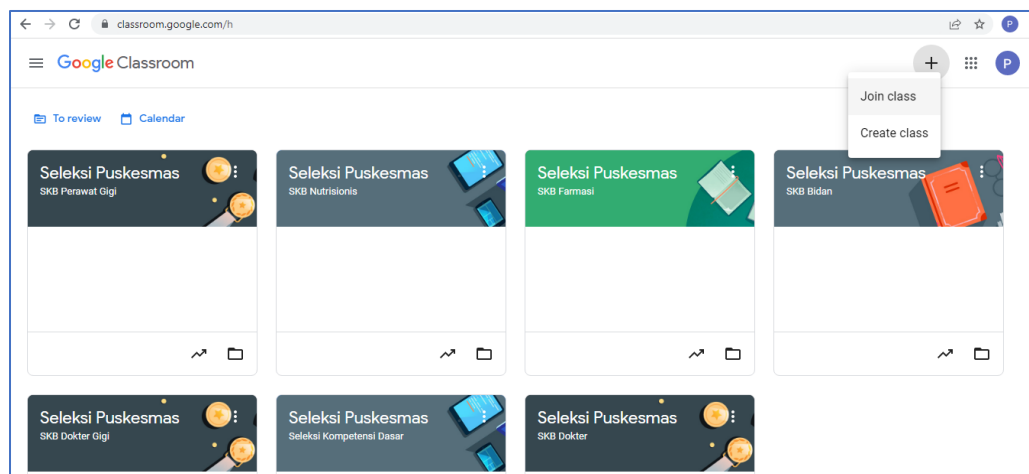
classroom.google.com/h

Google Classroom

P

Join class

Create class

To review

Calendar

Seleksi Puskesmas
SKB Perawat Gigi

Seleksi Puskesmas
SKB Nutrisionis

Seleksi Puskesmas
SKB Farmasi

Seleksi Puskesmas
SKB Bidan

Seleksi Puskesmas
SKB Dokter Gigi

Seleksi Puskesmas
Seleksi Kompetensi Dasar

Seleksi Puskesmas
SKB Dokter